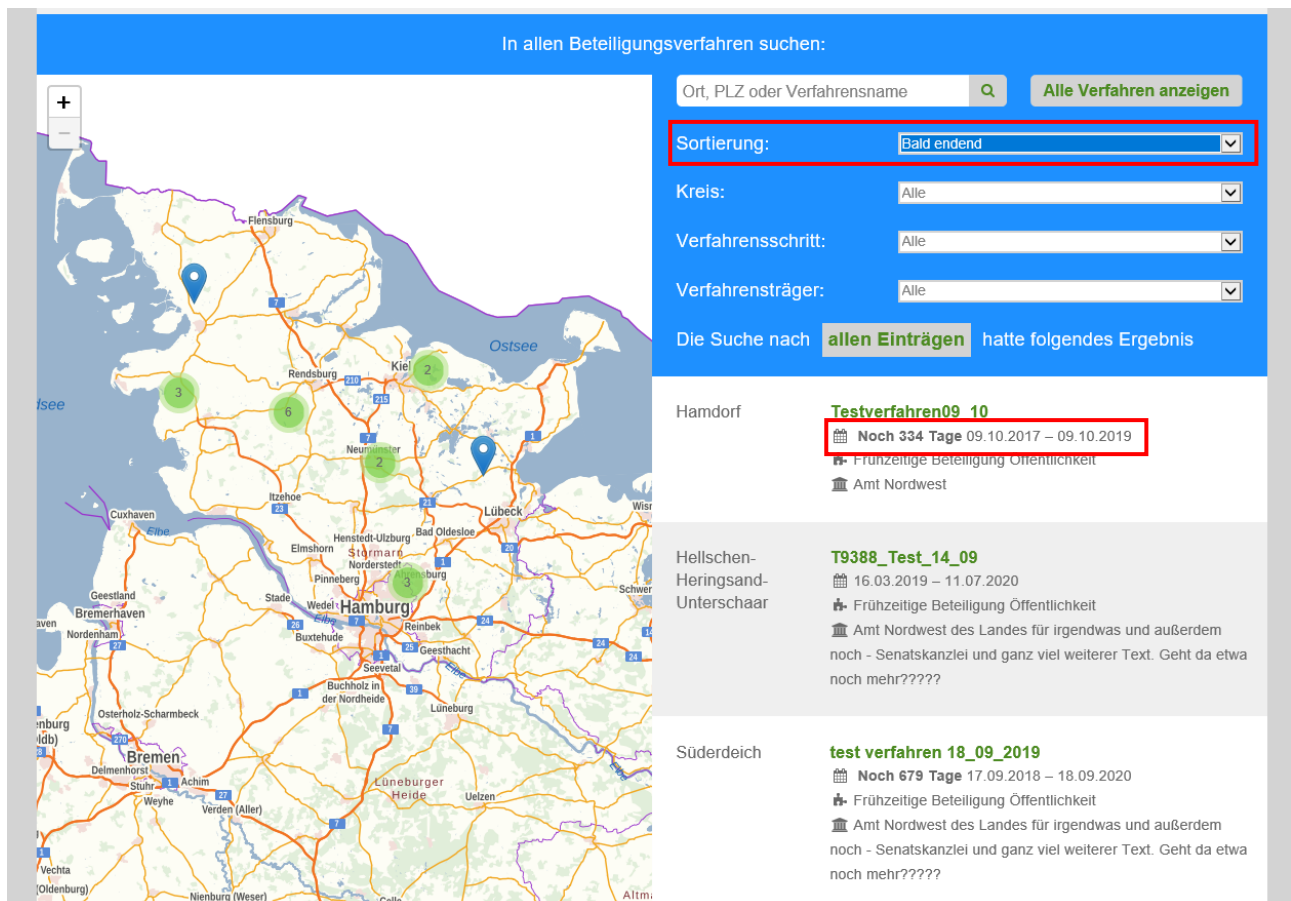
In allen Beteiligungsverfahren suchen:

+
−

Flensburg
Ostsee
Kiel
Rendsburg
Neumünster
Itzehoe
Cuxhaven
Elbe
Lübeck
Henstedt-Ulzburg
Bad Oldesloe
Elmshorn
Stormarn
Norderstedt
Pinneberg
Geestland
Bremerhaven
Stade
Wedel
Hamburg
Reinbek
Nordenham
Buxtehude
Geesthacht
Seevetal
Buchholz in der Nordheide
Lüneburg
Osterholz-Scharmbeck
Bremen
Delmenhorst
Stuhr
Achim
Weyhe
Verden (Aller)
Lüneburger Heide
Uelzen
Vechta
(Oldenburg)
Nienburg (Weser)
Celle
Altma
Schwer
Wism
3
6
2
2
3

Ort, PLZ oder Verfahrensname
Alle Verfahren anzeigen

Sortierung: Bald endend
Kreis: Alle
Verfahrensschritt: Alle
Verfahrensträger: Alle

Die Suche nach allen Einträgen hatte folgendes Ergebnis

Hamdorf
Testverfahren09_10
Noch 334 Tage 09.10.2017 – 09.10.2019
Frühzeitige Beteiligung Öffentlichkeit
Amt Nordwest

Hellschen-Heringsand-Unterschaar
T9388_Test_14_09
16.03.2019 – 11.07.2020
Frühzeitige Beteiligung Öffentlichkeit
Amt Nordwest des Landes für irgendwas und außerdem noch - Senatskanzlei und ganz viel weiterer Text. Geht da etwa noch mehr?????

Süderdeich
test verfahren 18_09_2019
Noch 679 Tage 17.09.2018 – 18.09.2020
Frühzeitige Beteiligung Öffentlichkeit
Amt Nordwest des Landes für irgendwas und außerdem noch - Senatskanzlei und ganz viel weiterer Text. Geht da etwa noch mehr?????